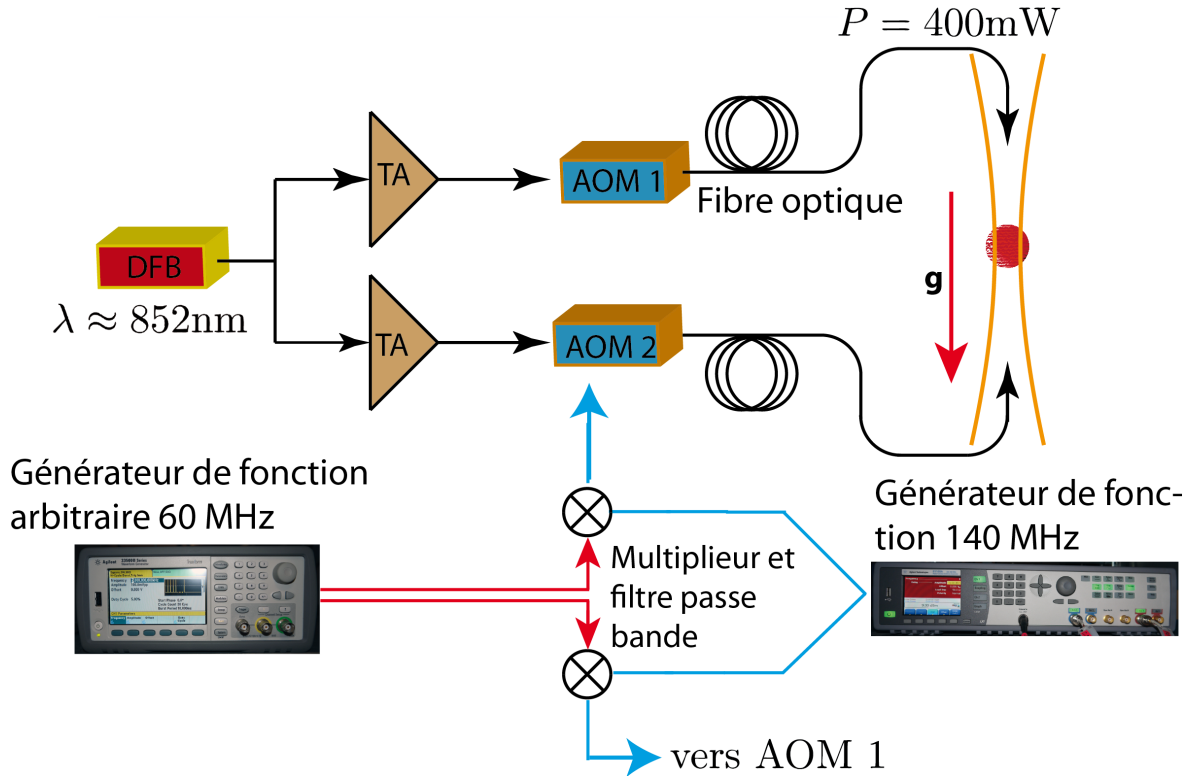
$P = 400\text{mW}$

TA

AOM 1

Fibre optique

DFB

$\lambda \approx 852\text{nm}$

g

TA

AOM 2

Générateur de fonction arbitraire 60 MHz

Générateur de fonction 140 MHz

Multiplieur et filtre passe bande

vers AOM 1